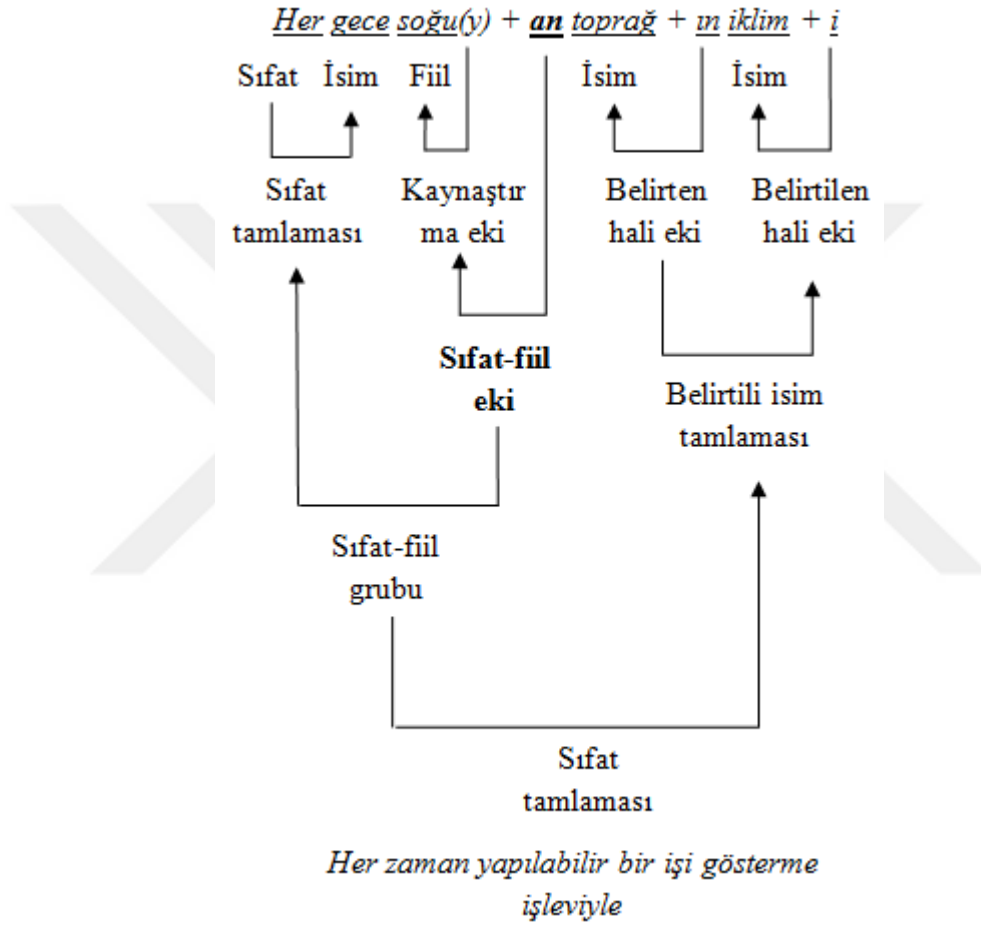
Her gece soğu(y) + an toprağ + ın iklim + i

Sıfat İsim Fiil İsim İsim

Sıfat tamlaması

Kaynaştırma eki

Belirten hali eki

Belirtilen hali eki

Sıfat-fiil eki

Belirtili isim tamlaması

Sıfat-fiil grubu

Sıfat tamlaması

Her zaman yapılabilir bir işi gösterme işleviyle